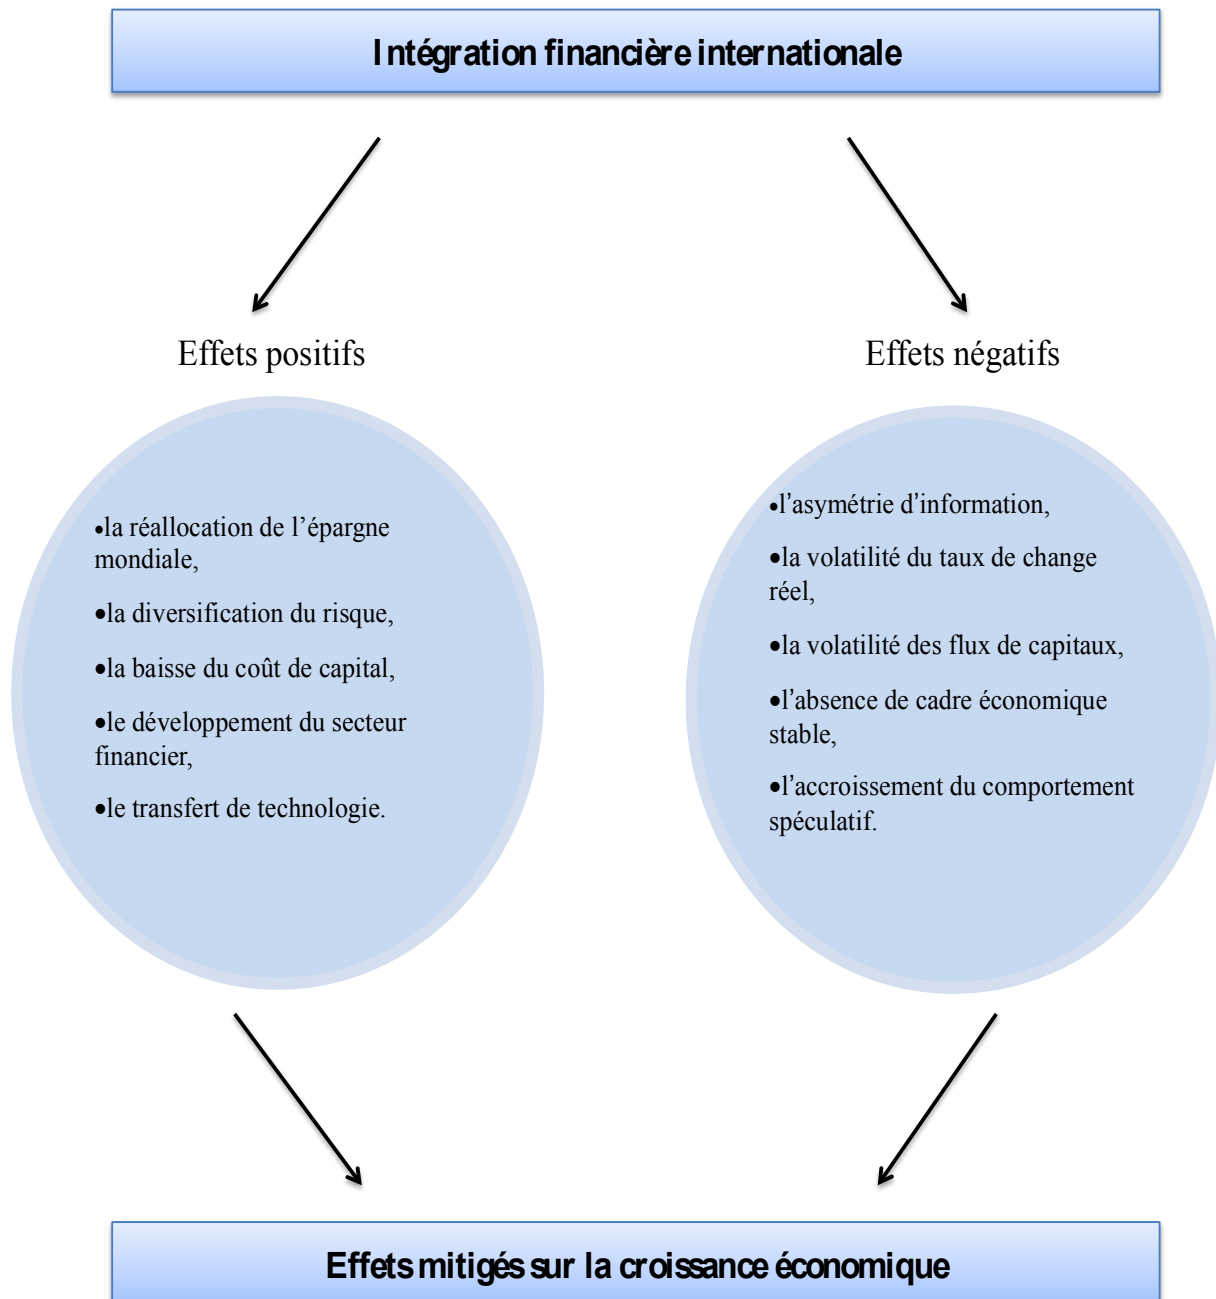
Intégration financière internationale

Effets positifs

Effets négatifs

•la réallocation de l'épargne mondiale,

•la diversification du risque,

•la baisse du coût de capital,

•le développement du secteur financier,

•le transfert de technologie.

•l'asymétrie d'information,

•la volatilité du taux de change réel,

•la volatilité des flux de capitaux,

•l'absence de cadre économique stable,

•l'accroissement du comportement spéculatif.

Effets mitigés sur la croissance économique